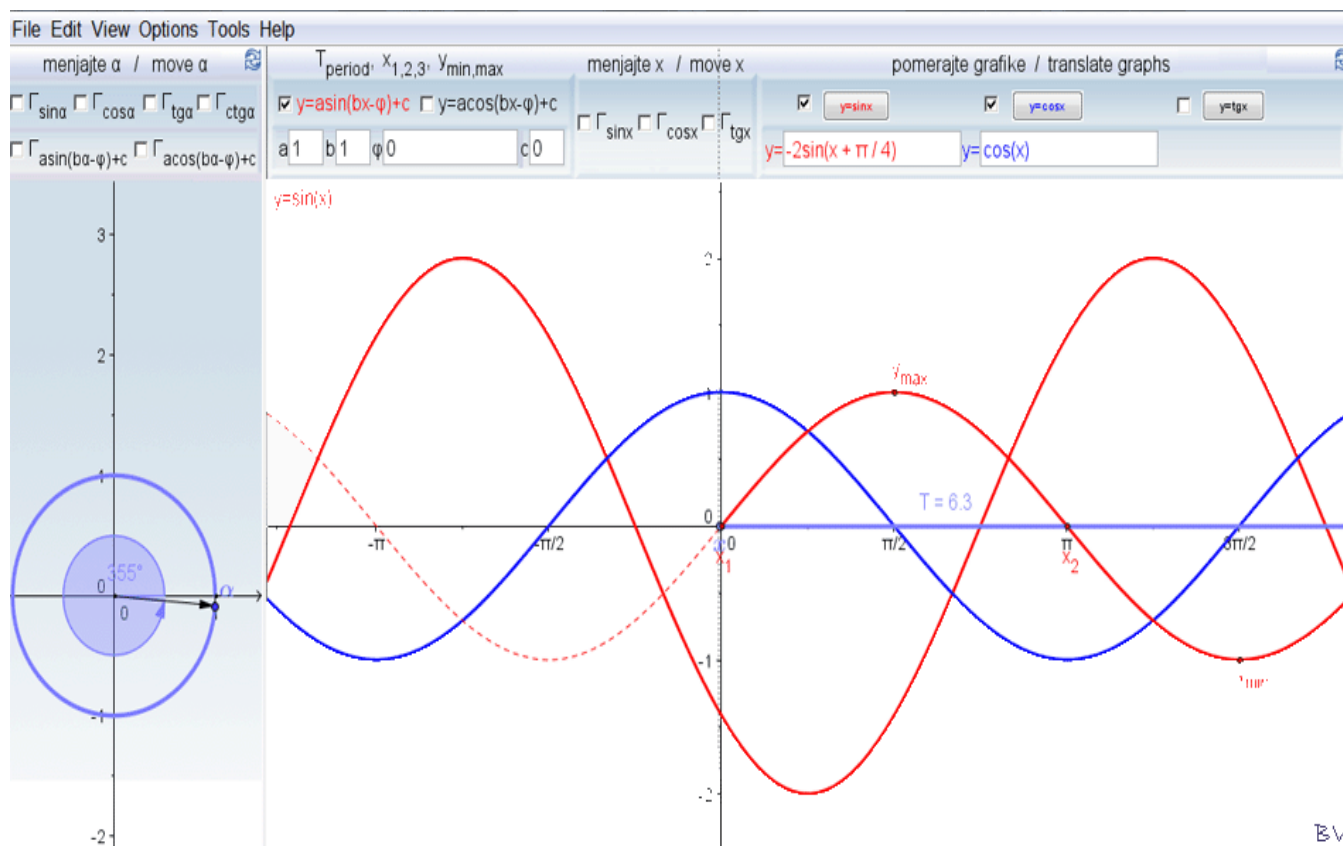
File Edit View Options Tools Help

menjajte α / move α

$T_{period}$, $x_{1,2,3}$, $y_{min,max}$

menjajte x / move x

pomerajte grafike / translate graphs

☐ $\Gamma_{sinα}$ ☐ $\Gamma_{cosα}$ ☐ $\Gamma_{tgα}$ ☐ $\Gamma_{ctgα}$

☐ $\Gamma_{asin(bα-φ)+c}$ ☐ $\Gamma_{acos(bα-φ)+c}$

☑ y=asin(bx-φ)+c ☐ y=acos(bx-φ)+c

a 1 b 1 φ 0 c 0

☐ $\Gamma_{sinx}$ ☐ $\Gamma_{cosx}$ ☐ $\Gamma_{tgx}$

☑ y=sinx ☑ y=cosx ☐ y=tgx

y= -2sin(x + π / 4) y= cos(x)

y=sin(x)

3

2

1

0

355°

0

α

-1

-2

2

1

0

-1

-2

$y_{max}$

T = 6.3

-π

-π/2

0

π/2

π

3π/2

$x_1$

$x_2$

$y_{min}$

BV